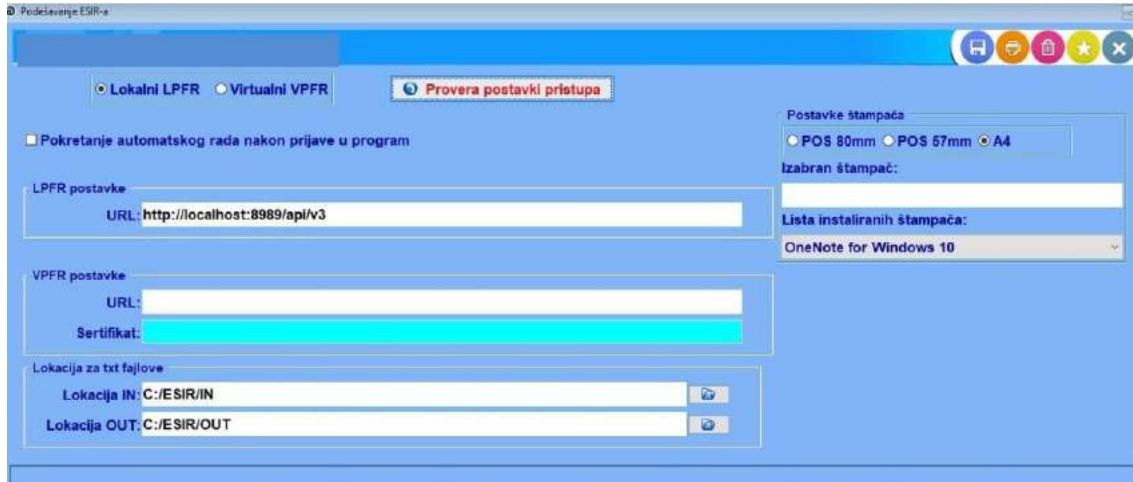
Podešavanje ESIR-a

Lokalni LPFR
Virtualni VPFR
Provera postavki pristupa

Pokretanje automatskog rada nakon prijave u program

LPFR postavke
URL: http://localhost:8989/api/v3

VPFR postavke
URL:
Sertifikat:

Lokacija za txt fajlove
Lokacija IN: C:/ESIR/IN
Lokacija OUT: C:/ESIR/OUT

Postavke štampača
POS 80mm
POS 57mm
A4
Izabran štampač:
Lista instaliranih štampača:
OneNote for Windows 10